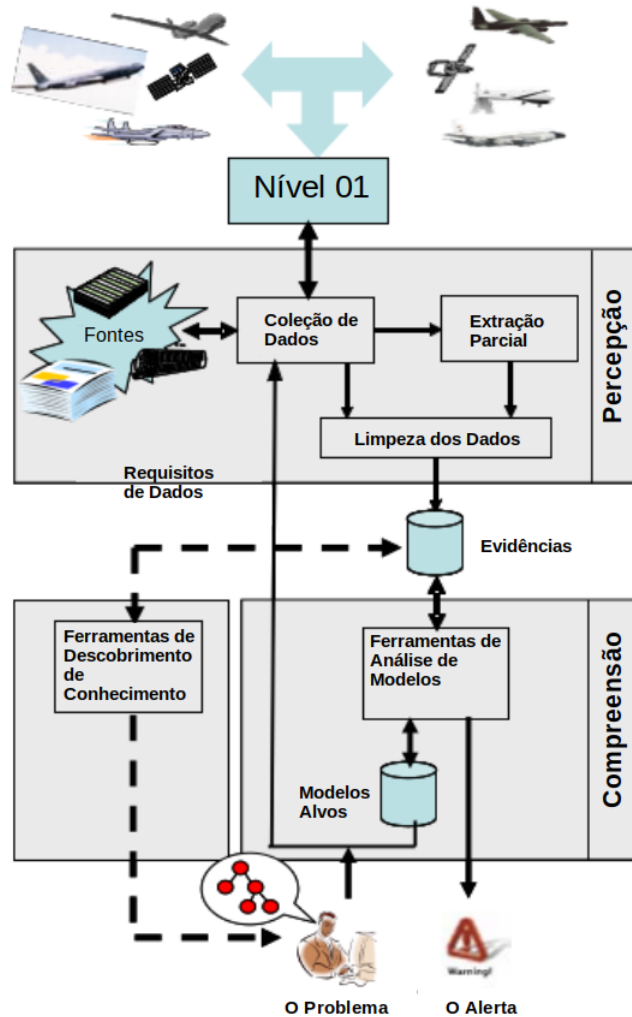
Nível 01

Fontes

Coleção de Dados

Extração Parcial

Limpeza dos Dados

Percepção

Requisitos de Dados

Evidências

Ferramentas de Descobrimento de Conhecimento

Ferramentas de Análise de Modelos

Compreensão

Modelos Alvos

Warning!

O Problema

O Alerta